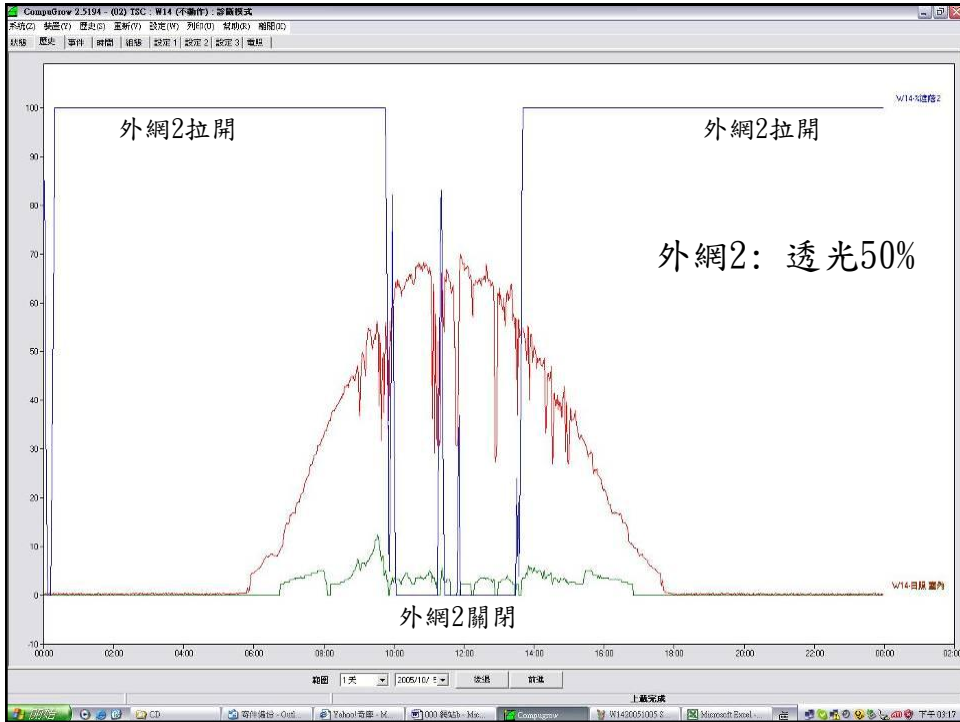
CompuGrow 2.5194 - (02) TSC : W14 (不動作) : 診斷模式
系統(Z) 裝置(Y) 歷史(S) 重新(V) 設定(W) 列印(U) 幫助(K) 輔助(X)
狀態 歷史 事件 時間 組態 設定1 設定2 設定3 電腦

外網2拉開
外網2拉開
外網2: 透光50%
外網2關閉

W14-%遮蔽2
W14-日照 室內

100
90
80
70
60
50
40
30
20
10
0
-10

00:00 02:00 04:00 06:00 08:00 10:00 12:00 14:00 16:00 18:00 20:00 22:00 00:00 02:00

範圍 1天 2005/10/5 後退 前進

上載完成

開始 CD 寄件備份 - Outl... Yahoo!奇摩 - M... 000 興站 - Mi... Compugrow W1420051005 S... Microsoft Excel - ... 下午 03:17